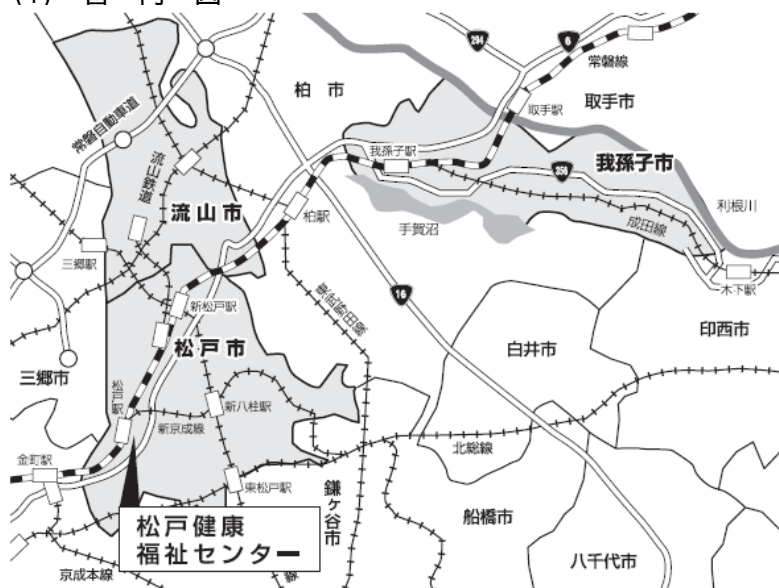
(1) 管 内 図

294
6
常磐線
柏 市
取手駅
取手市
常磐自動車道
流山鉄道
我孫子駅
356
我孫子市
利根川
流 山 市
柏駅
手賀沼
成田線
三郷駅
東武野田線
16
木下駅
新松戸駅
印西市
白井市
松 戸 市
三郷市
松戸駅
新八柱駅
新京成線
北総線
金町駅
東松戸駅
鎌ヶ谷市
船橋市
松戸健康
福祉センター
八千代市
京成本線
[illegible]